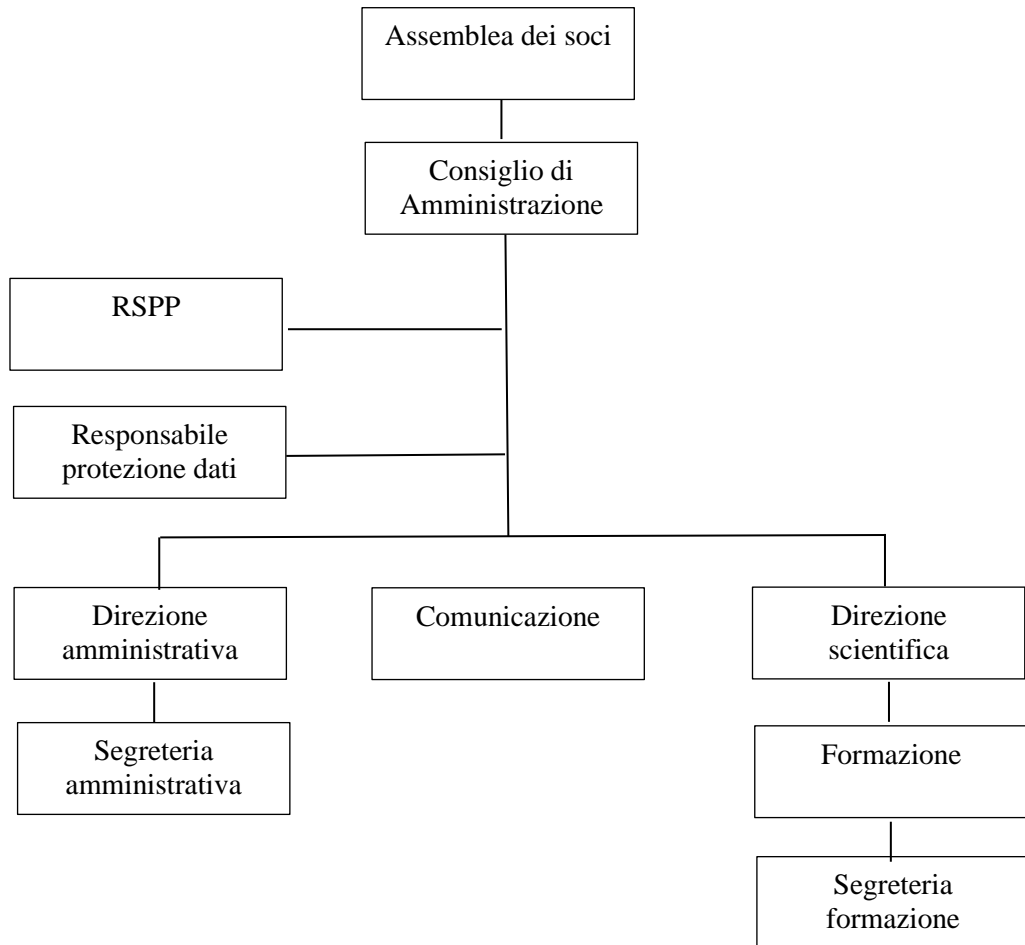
Assemblea dei soci

Consiglio di Amministrazione

RSPP

Responsabile protezione dati

Direzione amministrativa

Comunicazione

Direzione scientifica

Segreteria amministrativa

Formazione

Segreteria formazione